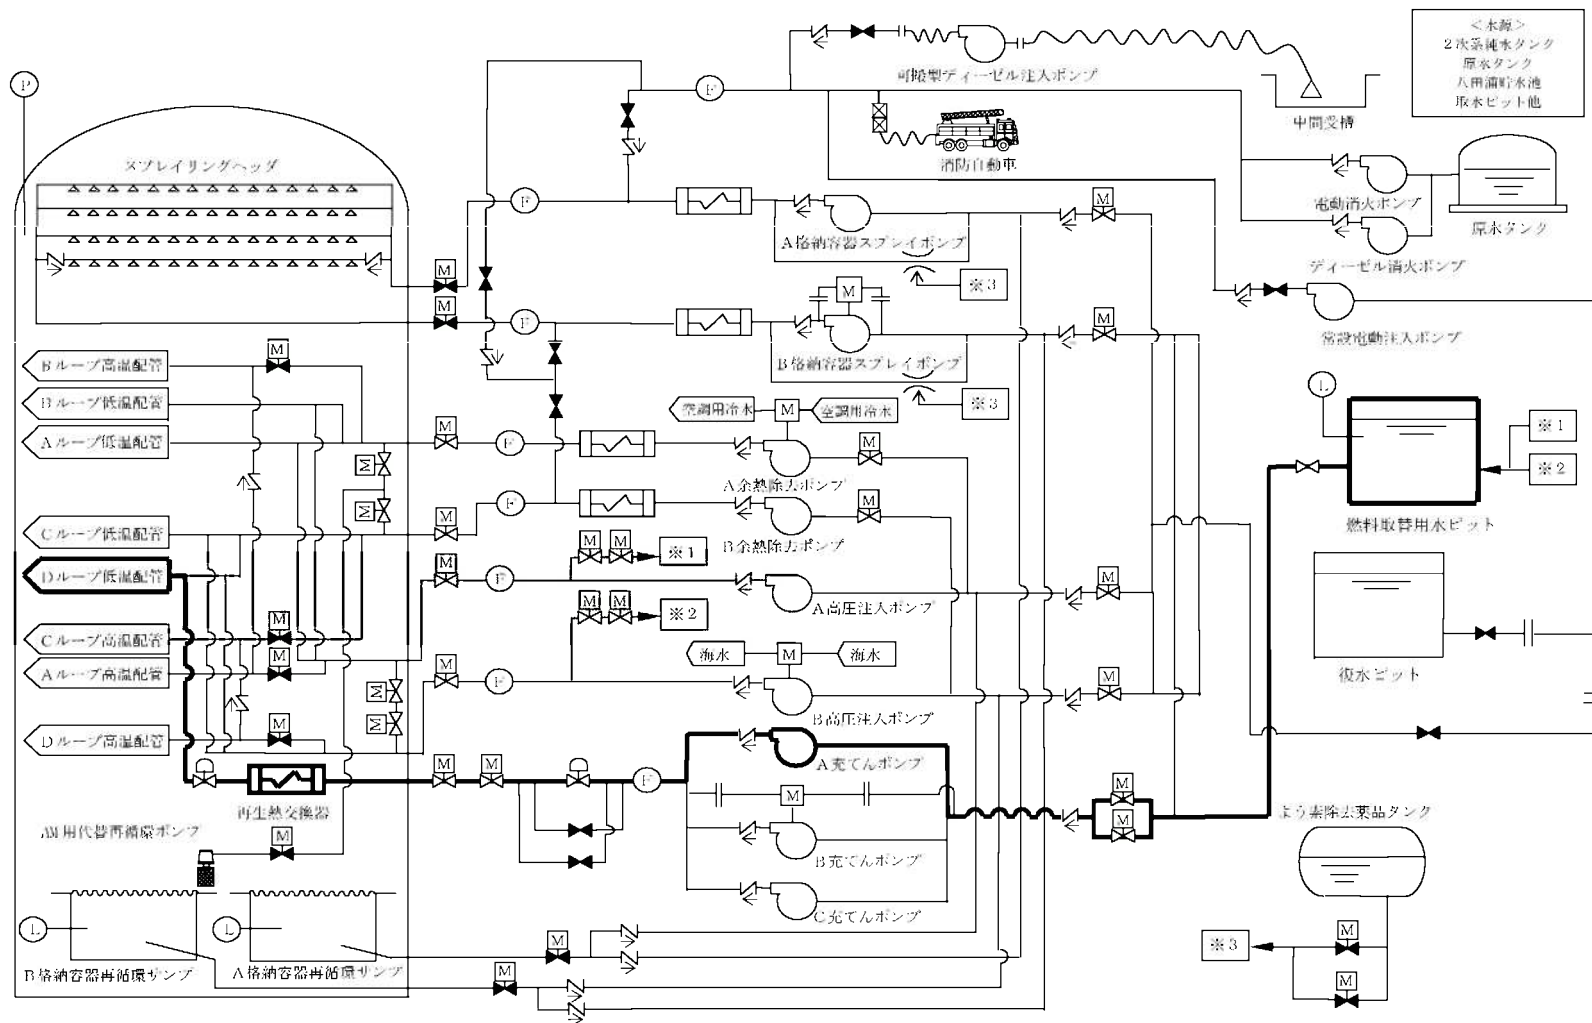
P

スプレイリングヘッダ

M
M

F
F

M

Bループ高温配管
Bループ低温配管
Aループ低温配管
Cループ低温配管
Dループ低温配管
Cループ高温配管
Aループ高温配管
Dループ高温配管

M
M
M
M
M
M
M
M
M
M
M
M

F
F
F
F
F

再生熱交換器

AM用代替再循環ポンプ

L
L

B格納容器再循環サンプ
A格納容器再循環サンプ

F

可搬型ディーゼル注入ポンプ

中間受槽

<水源>
2次系純水タンク
原水タンク
八田濵貯水池
取水ピット他

消防自動車

電動消火ポンプ

原水タンク

ディーゼル消火ポンプ

A格納容器スプレイポンプ

※3

M

B格納容器スプレイポンプ

※3

常設電動注入ポンプ

空調用冷水
M
空調用冷水

A余熱除去ポンプ

B余熱除去ポンプ

M M
※1

A高圧注入ポンプ

M M
※2

海水
M
海水

B高圧注入ポンプ

A充てんポンプ

M

B充てんポンプ

C充てんポンプ

M
M
M
M
M
M
M
M

L

※1
※2

燃料取替用水ピット

復水ピット

ほう素注入タンク

※3

M
M